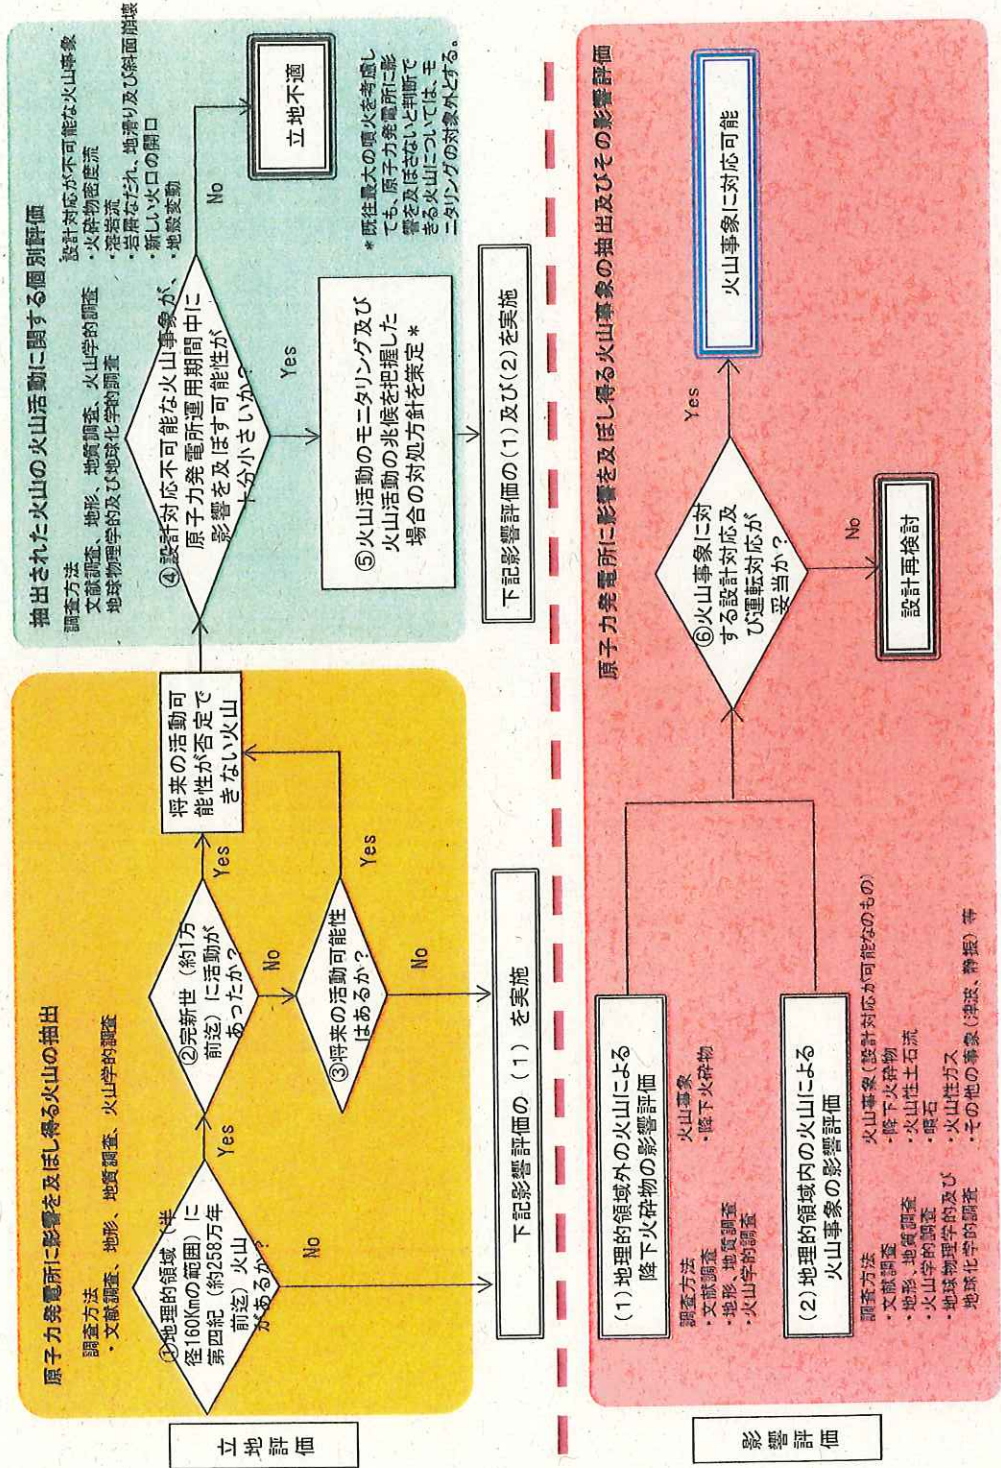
立地評価

原子力発電所に影響を及ぼし得る火山の抽出

調査方法
・文献調査、地形、地質調査、火山学的調査

①地理的領域（半径160Kmの範囲）に第四紀（約258万年前迄）火山があるか？

Yes

No

②完新世（約1万年前迄）に活動があったか？

Yes

No

③将来の活動可能性はあるか？

Yes

No

将来の活動可能性が否定できない火山

下記影響評価の（1）を実施

抽出された火山の火山活動に関する個別評価

調査方法
文献調査、地形、地質調査、火山学的調査
地球物理学的及び地球化学的調査

④設計対応不可能な火山事象が、原子力発電所運用期間中に影響を及ぼす可能性が十分小さいか？

設計対応が不可能な火山事象
・火砕物密度流
・溶岩流
・岩屑なだれ、地滑り及び斜面崩壊
・新しい火口の開口
・地殻変動

No

立地不適

Yes

⑤火山活動のモニタリング及び火山活動の兆候を把握した場合の対処方針を策定＊

＊既往最大の噴火を考慮しても、原子力発電所に影響を及ぼさないと判断できる火山については、モニタリングの対象外とする。

下記影響評価の（1）及び（2）を実施

影響評価

原子力発電所に影響を及ぼし得る火山事象の抽出及びその影響評価

（1）地理的領域外の火山による降下火砕物の影響評価

調査方法
・文献調査
・地形、地質調査
・火山学的調査

火山事象
・降下火砕物

（2）地理的領域内の火山による火山事象の影響評価

調査方法
・文献調査
・地形、地質調査
・火山学的調査
・地球物理学的及び地球化学的調査

火山事象（設計対応が可能なもの）
・降下火砕物
・火山性土石流
・噴石
・火山性ガス
・その他の事象（津波、静振）等

⑥火山事象に対する設計対応及び運転対応が妥当か？

Yes

火山事象に対応可能

No

設計再検討